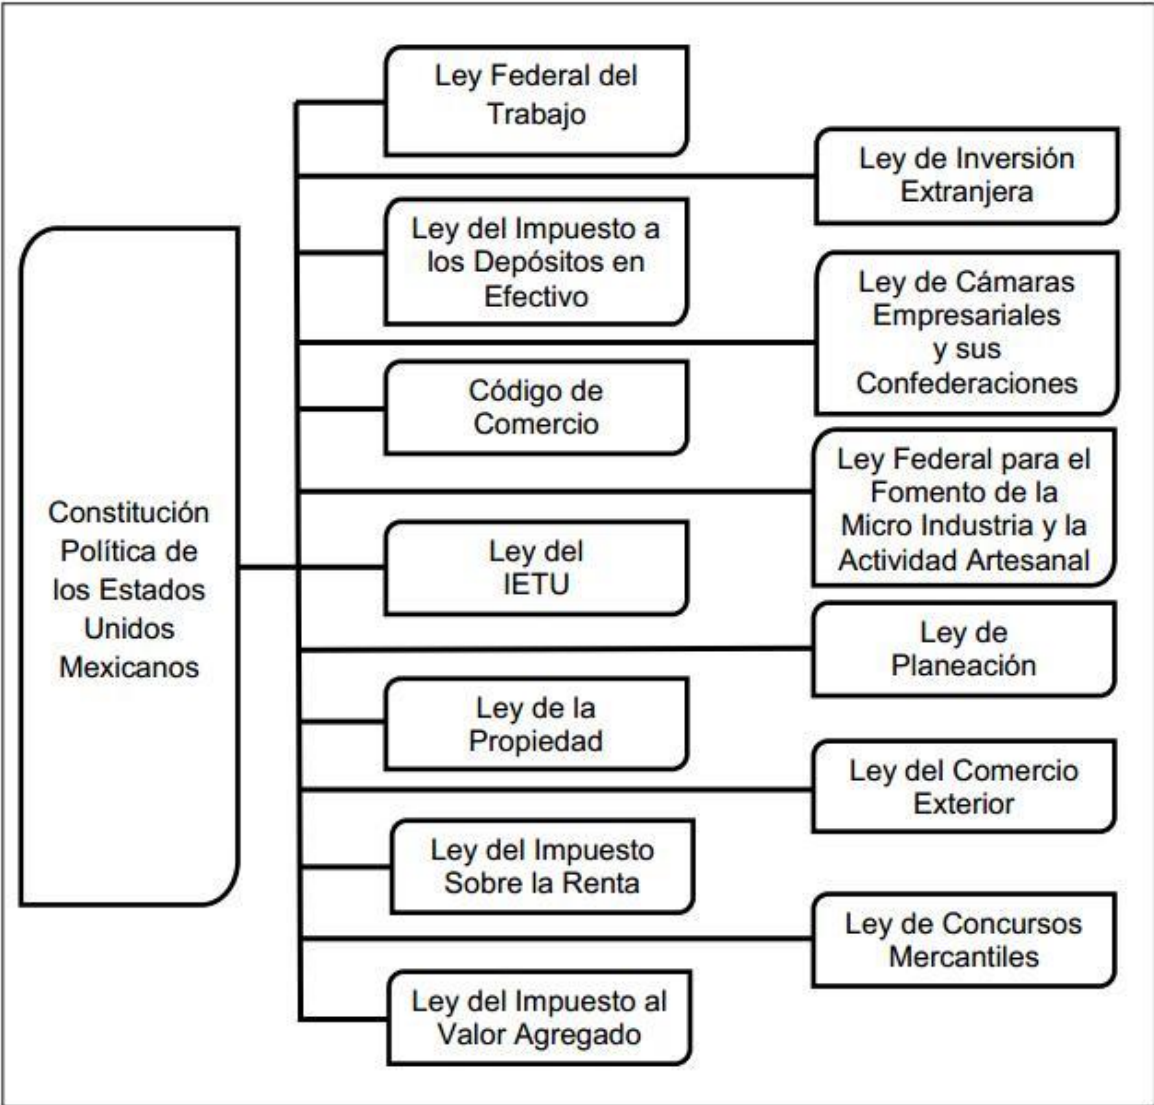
Constitución Política de los Estados Unidos Mexicanos

Ley Federal del Trabajo

Ley de Inversión Extranjera

Ley del Impuesto a los Depósitos en Efectivo

Ley de Cámaras Empresariales y sus Confederaciones

Código de Comercio

Ley Federal para el Fomento de la Micro Industria y la Actividad Artesanal

Ley del IETU

Ley de Planeación

Ley de la Propiedad

Ley del Comercio Exterior

Ley del Impuesto Sobre la Renta

Ley de Concursos Mercantiles

Ley del Impuesto al Valor Agregado